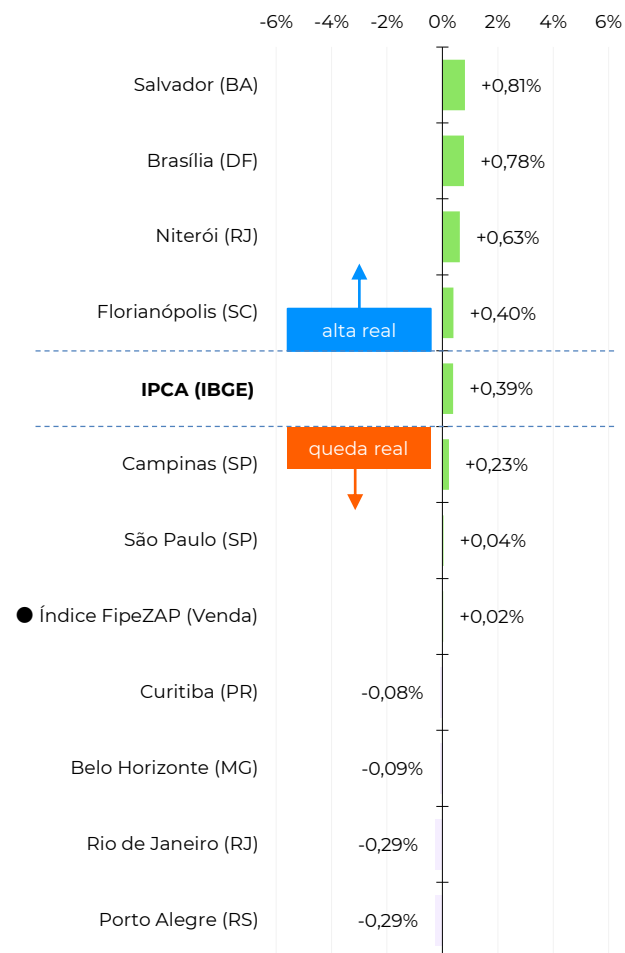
-6% -4% -2% 0% 2% 4% 6%

Salvador (BA) +0,81%
Brasília (DF) +0,78%
Niterói (RJ) +0,63%
Florianópolis (SC) +0,40%
alta real
IPCA (IBGE) +0,39%
queda real
Campinas (SP) +0,23%
São Paulo (SP) +0,04%
Índice FipeZAP (Venda) +0,02%
Curitiba (PR) -0,08%
Belo Horizonte (MG) -0,09%
Rio de Janeiro (RJ) -0,29%
Porto Alegre (RS) -0,29%